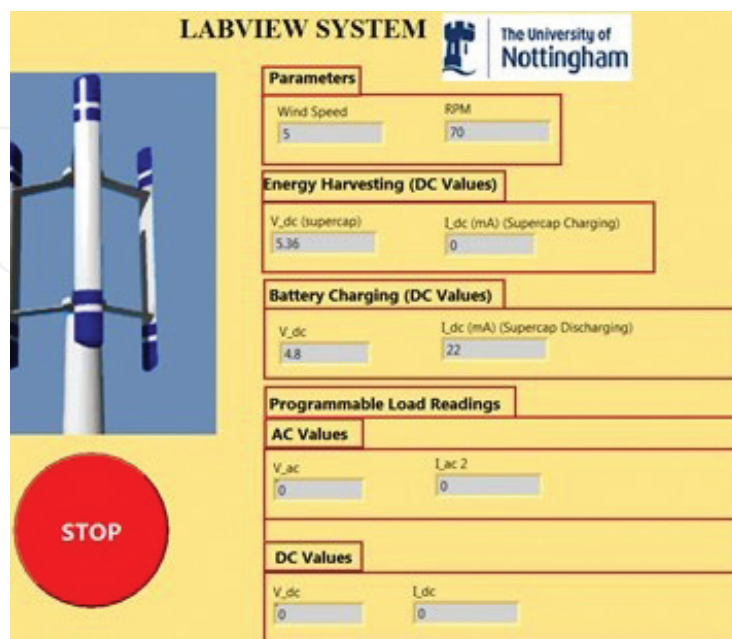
LABVIEW SYSTEM

The University of Nottingham

Parameters

Wind Speed
5

RPM
70

Energy Harvesting (DC Values)

V_dc (supercap)
5.36

I_dc (mA) (Supercap Charging)
0

Battery Charging (DC Values)

V_dc
4.8

I_dc (mA) (Supercap Discharging)
22

Programmable Load Readings

AC Values

V_ac
0

I_ac 2
0

STOP

DC Values

V_dc
0

I_dc
0